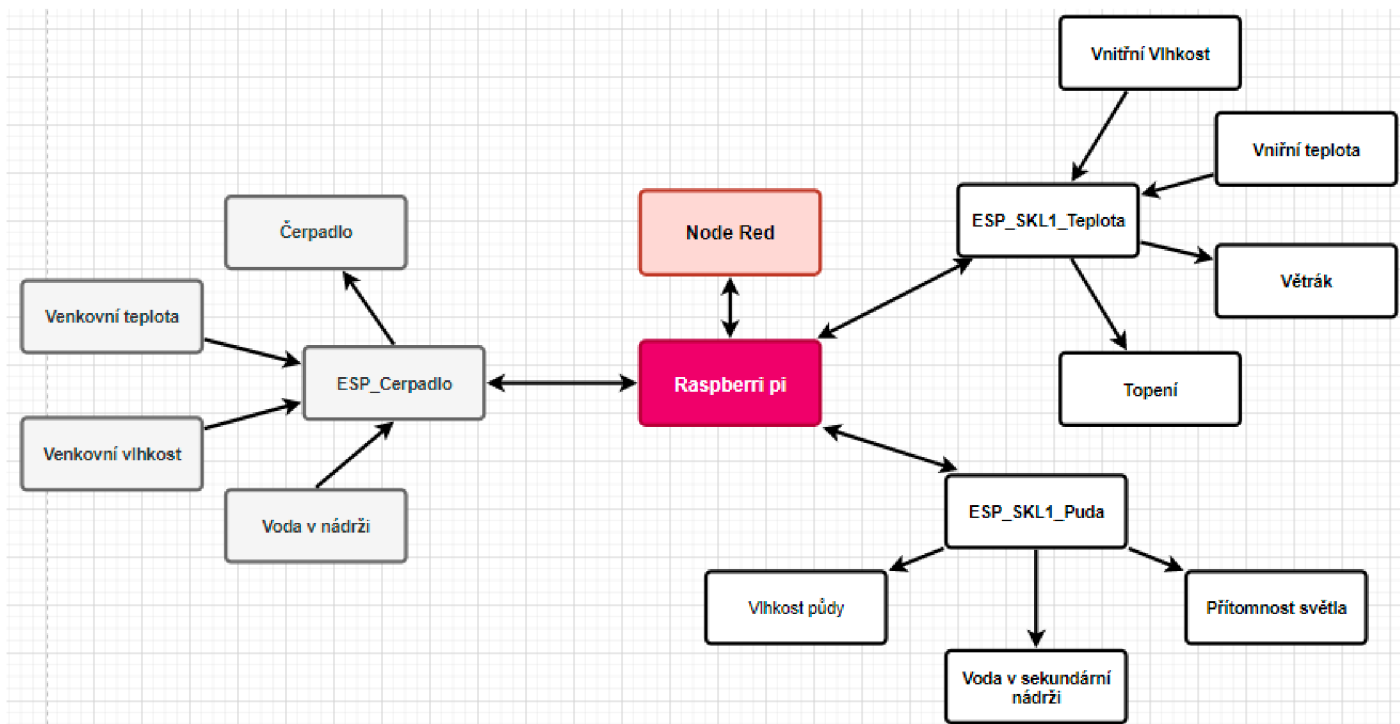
Vnitřní Vlhkost

Vniřní teplota

Čerpadlo

Node Red

ESP_SKL1_Teplota

Větrák

Venkovní teplota

ESP_Cerpadlo

Raspberri pi

Topení

Venkovní vlhkost

Voda v nádrži

ESP_SKL1_Puda

Vlhkost půdy

Přítomnost světla

Voda v sekundární nádrži